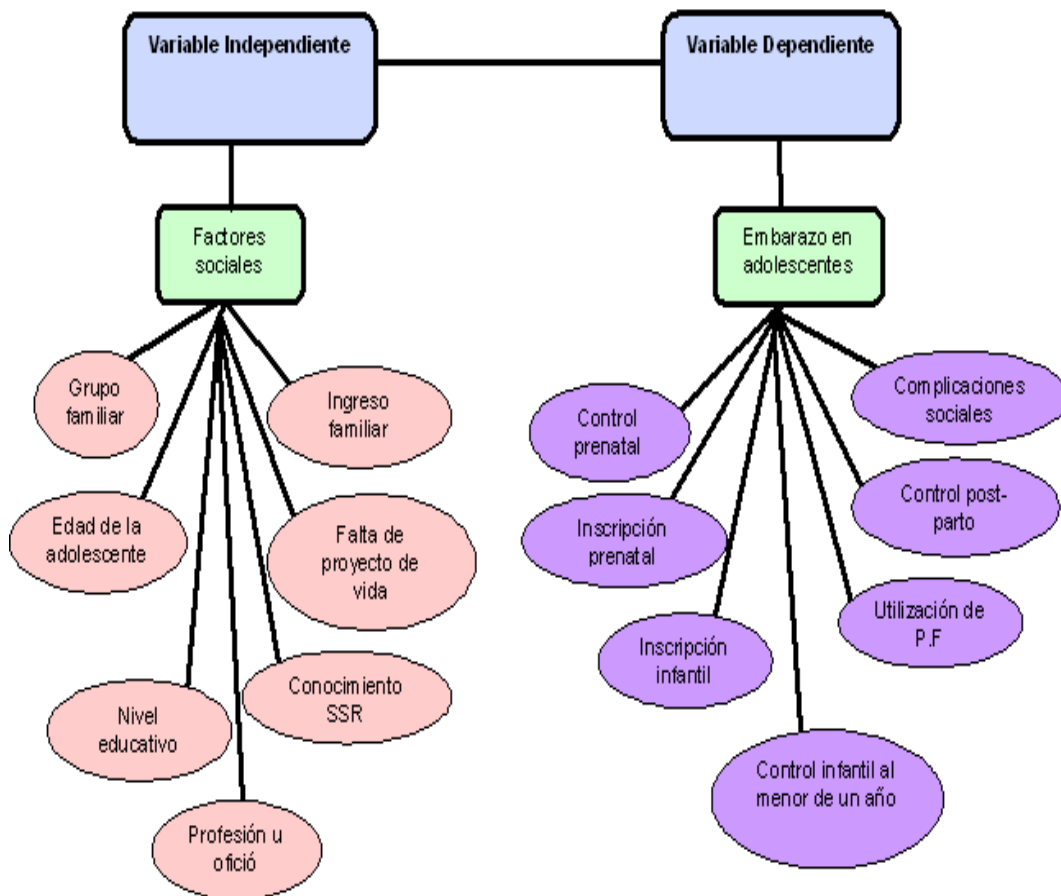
Variable Independiente

Variable Dependiente

Factores sociales

Embarazo en adolescentes

Grupo familiar

Ingreso familiar

Edad de la adolescente

Falta de proyecto de vida

Nivel educativo

Conocimiento SSR

Profesión u oficio

Control prenatal

Complicaciones sociales

Inscripción prenatal

Control post-parto

Inscripción infantil

Utilización de P.F

Control infantil al menor de un año